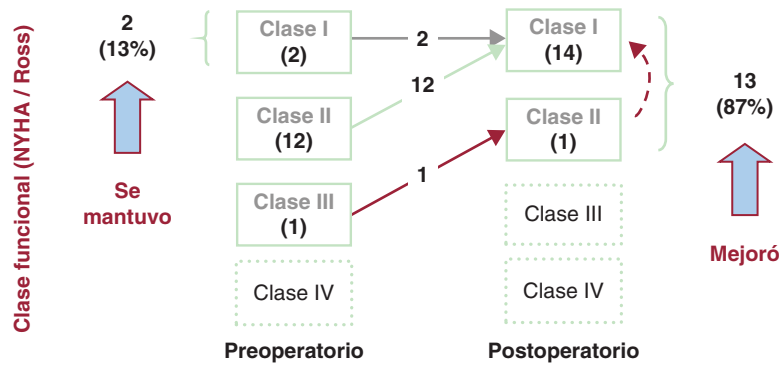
Clase funcional (NYHA / Ross)

2
(13%)

Se mantuvo

Clase I
(2)

Clase II
(12)

Clase III
(1)

Clase IV

Preoperatorio

2

12

1

Clase I
(14)

Clase II
(1)

Clase III

Clase IV

Postoperatorio

13
(87%)

Mejoró